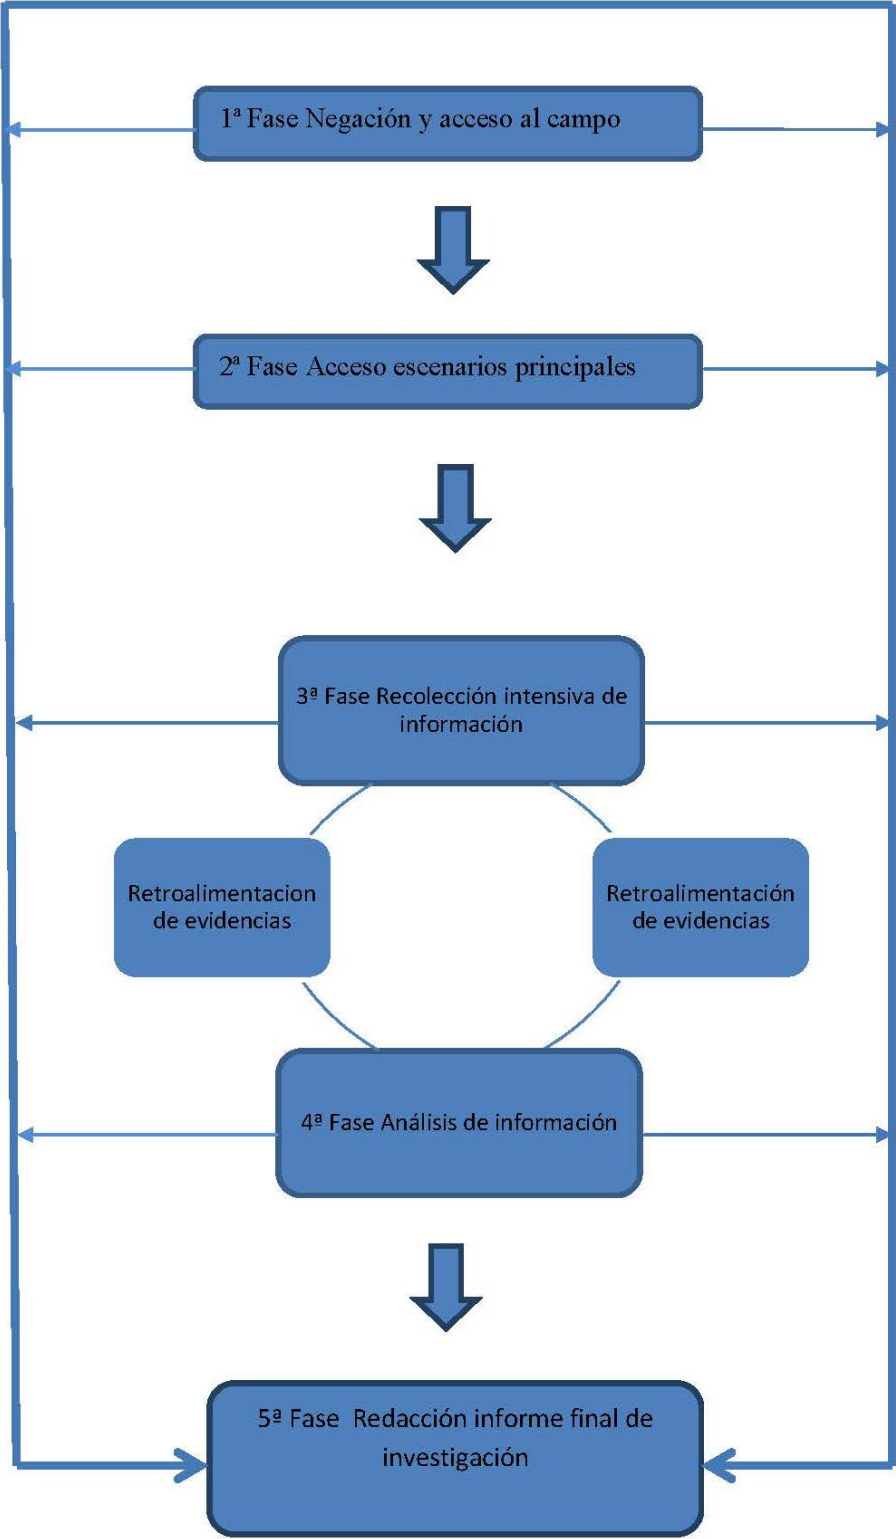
1ª Fase Negación y acceso al campo

2ª Fase Acceso escenarios principales

3ª Fase Recolección intensiva de información

Retroalimentacion de evidencias

Retroalimentación de evidencias

4ª Fase Análisis de información

5ª Fase Redacción informe final de investigación